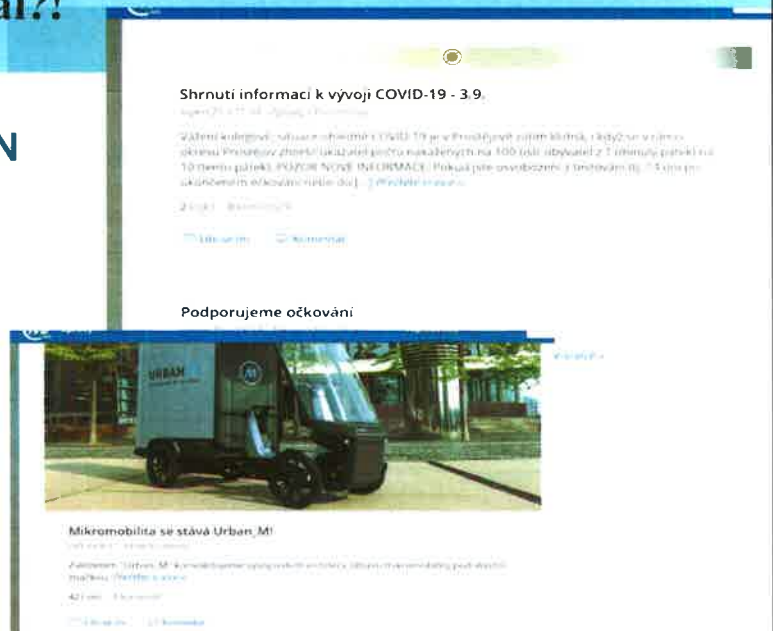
al?!

N

Shrnutí informací k vývoji COVID-19 - 3.9.

Vážení kolegové, situace ohledně COVID-19 je v Prostějově stále klidná, i když se v rámci okresu Prostějov zhoršil ukazatel počtu nakažených na 100 tisíc obyvatel z 1 (minulý pátek) na 10 (tento pátek). POZOR NOVÉ INFORMACE: Pokud jste osvobozeni z testování do 14 dnů po ukončeném očkování nebo do [...] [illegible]

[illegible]

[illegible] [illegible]

Podporujeme očkování

URBAN

Mikromobilita se stává Urban_M!

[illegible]

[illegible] Urban_M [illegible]

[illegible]

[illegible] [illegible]